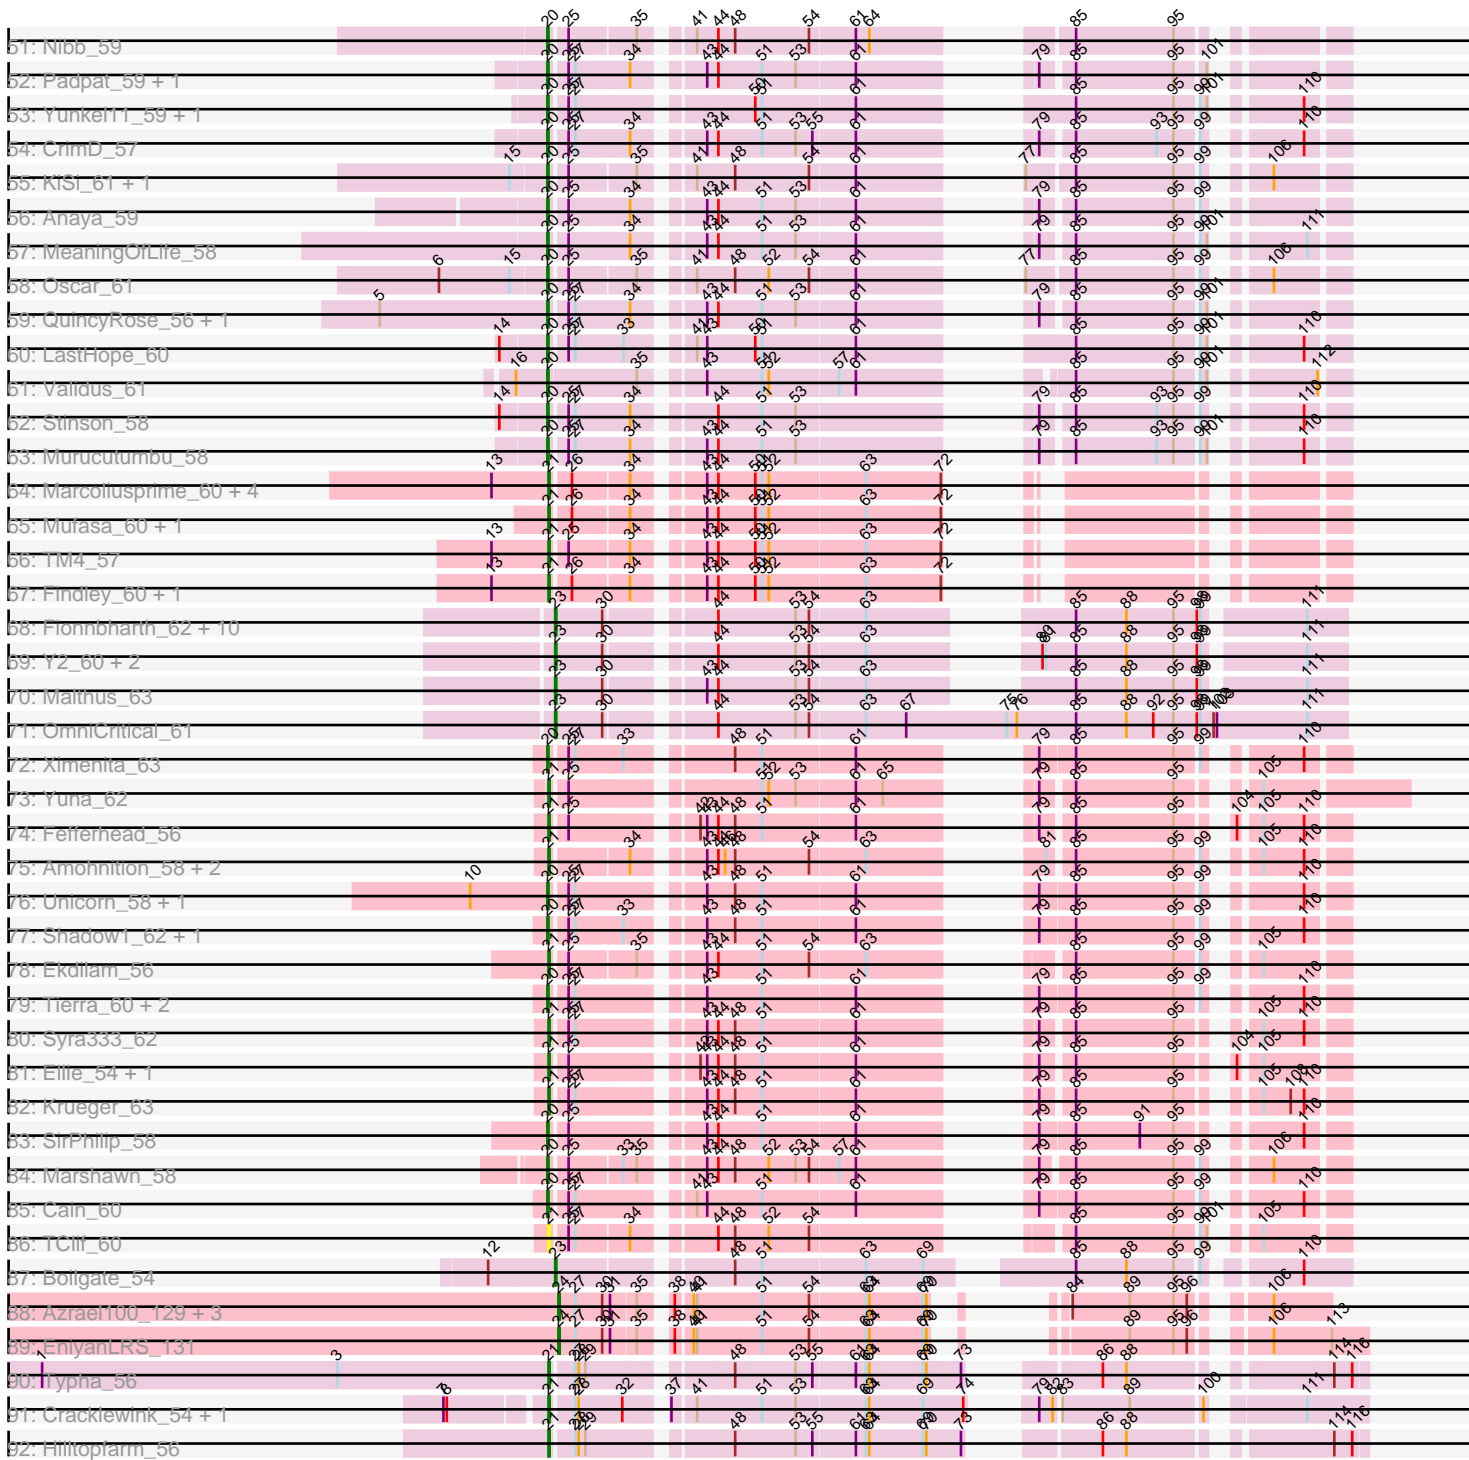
51: Nibb_59
52: Padpat_59 + 1
53: YunkeiT1_59 + 1
54: CrimD_57
55: KISi_61 + 1
56: Anaya_59
57: MeaningOfLife_58
58: Oscar_61
59: QuincyRose_56 + 1
60: LastHope_60
61: Validus_61
62: Stinson_58
63: Murucutumbu_58
64: Marcellusprime_60 + 4
65: Mufasa_60 + 1
66: TM4_57
67: Findley_60 + 1
68: Fionnbharth_62 + 10
69: Y2_60 + 2
70: Malthus_63
71: OmniCritical_61
72: Ximenita_63
73: Yuna_62
74: Fellerhead_56
75: Amohnition_58 + 2
76: Unicorn_58 + 1
77: Shadow1_62 + 1
78: Ekdilam_56
79: Tierra_60 + 2
80: Syra333_62
81: Ellie_54 + 1
82: Krueger_63
83: SirPhilip_58
84: Marshawn_58
85: Cain_60
86: TCIII_60
87: Boilgate_54
88: Azrael100_129 + 3
89: EniyanLRS_131
90: Typha_56
91: Cracklewink_54 + 1
92: Hilltopfarm_56